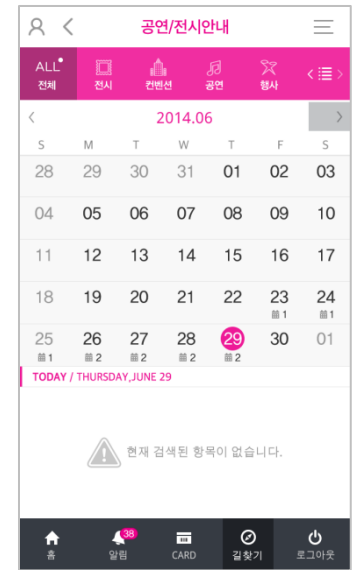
공연/전시안내

ALL 전체 | 전시 | 컨벤션 | 공연 | 행사

2014.06

| S | M | T | W | T | F | S |
|---|---|---|---|---|---|---|
| 28 | 29 | 30 | 31 | 01 | 02 | 03 |
| 04 | 05 | 06 | 07 | 08 | 09 | 10 |
| 11 | 12 | 13 | 14 | 15 | 16 | 17 |
| 18 | 19 | 20 | 21 | 22 | 23 1 | 24 1 |
| 25 1 | 26 2 | 27 2 | 28 2 | 29 2 | 30 | 01 |

TODAY / THURSDAY,JUNE 29

현재 검색된 항목이 없습니다.

홈 | 38 알림 | CARD | 길찾기 | 로그아웃